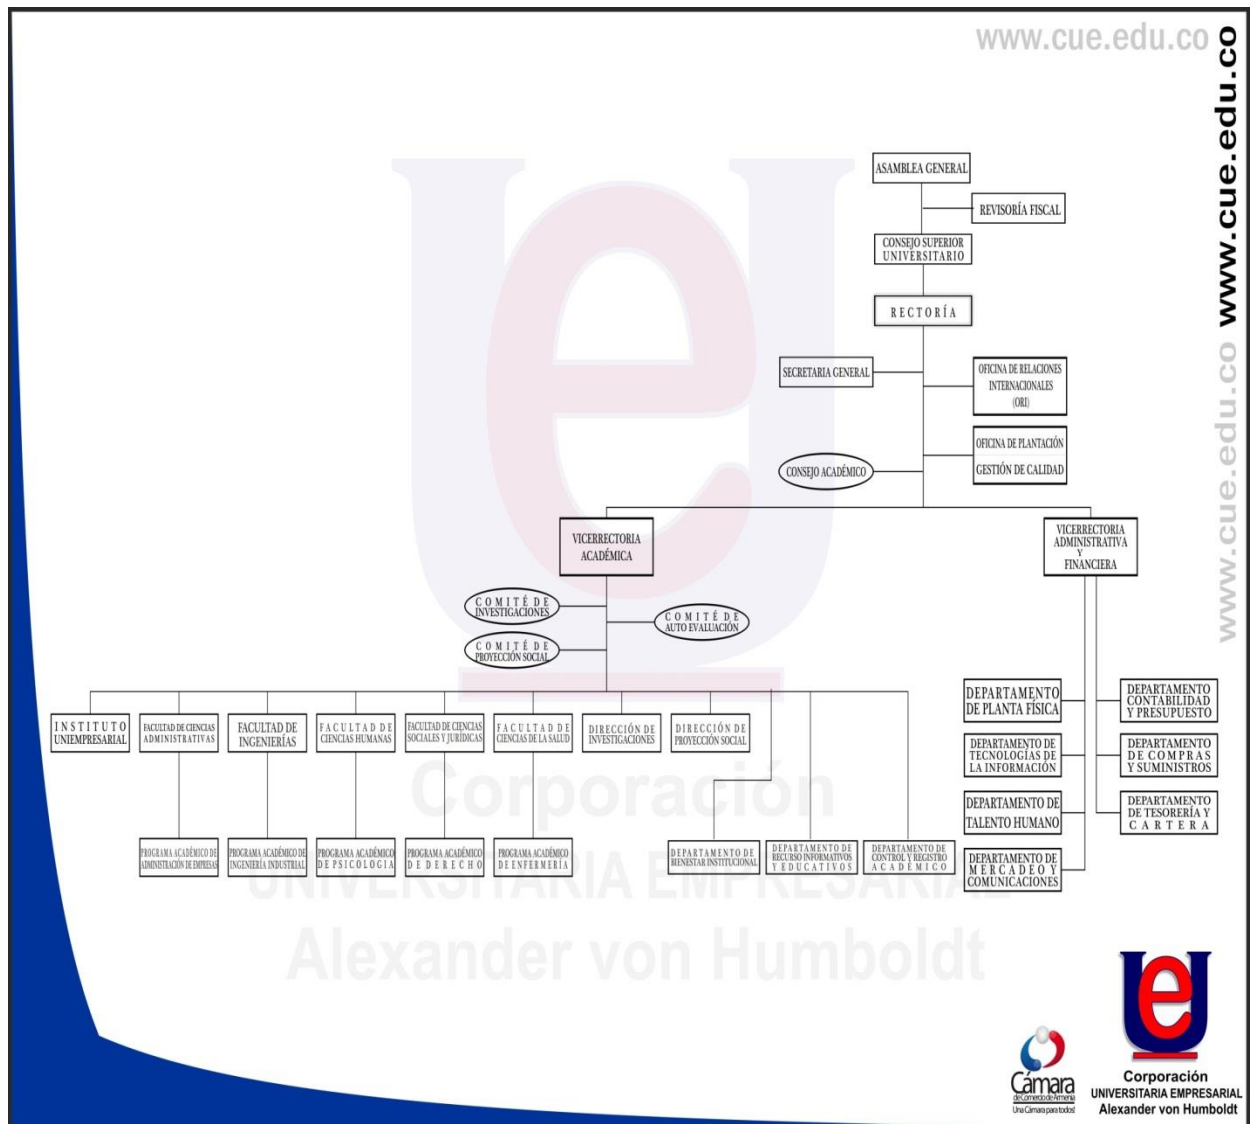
www.cue.edu.co

www.cue.edu.co

www.cue.edu.co

ASAMBLEA GENERAL

REVISORÍA FISCAL

CONSEJO SUPERIOR UNIVERSITARIO

RECTORÍA

SECRETARIA GENERAL

OFICINA DE RELACIONES INTERNACIONALES (ORI)

OFICINA DE PLANTACIÓN GESTIÓN DE CALIDAD

CONSEJO ACADÉMICO

VICERRECTORIA ACADÉMICA

VICERRECTORIA ADMINISTRATIVA Y FINANCIERA

COMITÉ DE INVESTIGACIONES

COMITÉ DE AUTO EVALUACIÓN

COMITÉ DE PROYECCIÓN SOCIAL

INSTITUTO UNIEMPRESARIAL

FACULTAD DE CIENCIAS ADMINISTRATIVAS

FACULTAD DE INGENIERÍAS

FACULTAD DE CIENCIAS HUMANAS

FACULTAD DE CIENCIAS SOCIALES Y JURÍDICAS

FACULTAD DE CIENCIAS DE LA SALUD

DIRECCIÓN DE INVESTIGACIONES

DIRECCIÓN DE PROYECCIÓN SOCIAL

PROGRAMA ACADÉMICO DE ADMINISTRACIÓN DE EMPRESAS

PROGRAMA ACADÉMICO DE INGENIERÍA INDUSTRIAL

PROGRAMA ACADÉMICO DE PSICOLOGIA

PROGRAMA ACADÉMICO DE DERECHO

PROGRAMA ACADÉMICO DE ENFERMERÍA

DEPARTAMENTO DE BIENESTAR INSTITUCIONAL

DEPARTAMENTO DE RECURSO INFORMATIVOS Y EDUCATIVOS

DEPARTAMENTO DE CONTROL Y REGISTRO ACADÉMICO

DEPARTAMENTO DE PLANTA FÍSICA

DEPARTAMENTO DE TECNOLOGÍAS DE LA INFORMACIÓN

DEPARTAMENTO DE TALENTO HUMANO

DEPARTAMENTO DE MERCADEO Y COMUNICACIONES

DEPARTAMENTO CONTABILIDAD Y PRESUPUESTO

DEPARTAMENTO DE COMPRAS Y SUMINISTROS

DEPARTAMENTO DE TESORERÍA Y CARTERA

Corporación UNIVERSITARIA EMPRESARIAL Alexander von Humboldt

Cámara de Comercio de Armenia
Una Cámara para todos

Corporación
UNIVERSITARIA EMPRESARIAL
Alexander von Humboldt